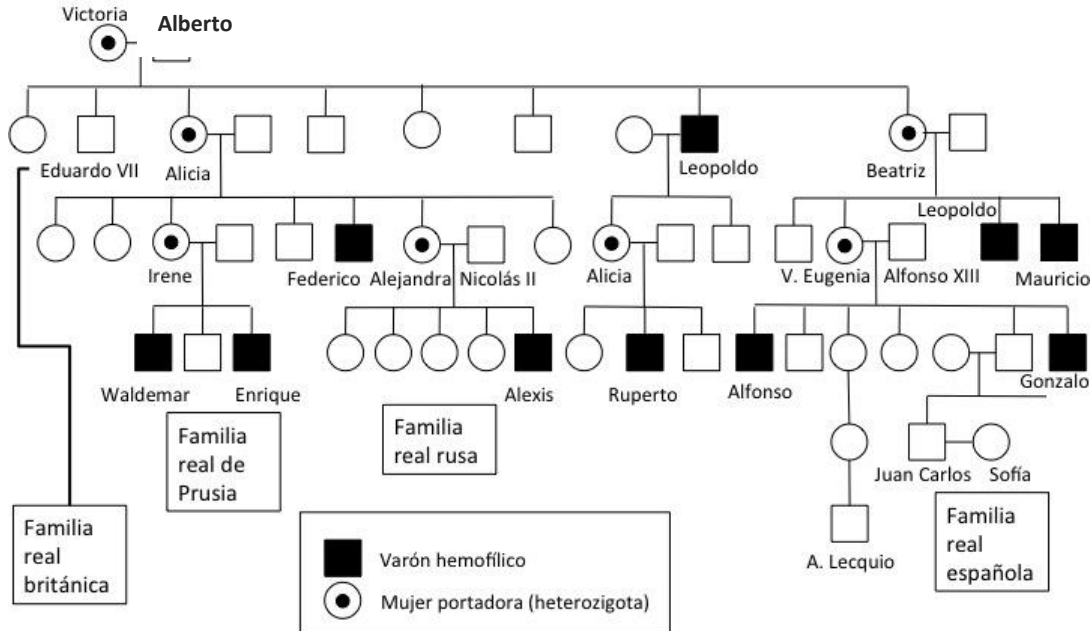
Victoria
Alberto

Eduardo VII
Alicia
Leopoldo
Beatriz

Irene
Federico
Alejandra
Nicolás II
Alicia
Leopoldo
V. Eugenia
Alfonso XIII
Mauricio

Waldemar
Enrique
Alexis
Ruperto
Alfonso
Gonzalo

Juan Carlos
Sofía

A. Lecquio

Familia real de Prusia

Familia real rusa

Familia real británica

Familia real española

Varón hemofílico
Mujer portadora (heterozigota)